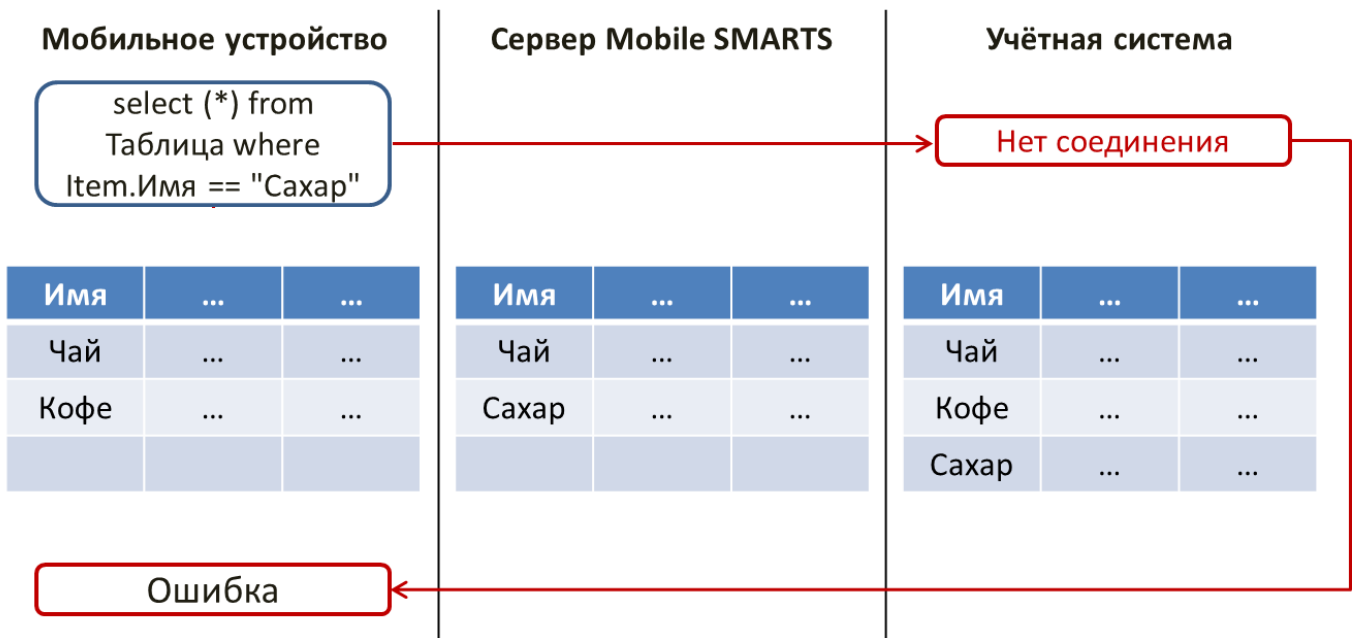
Мобильное устройство

select (*) from Таблица where Item.Имя == "Сахар"

| Имя | ... | ... |
|---|---|---|
| Чай | ... | ... |
| Кофе | ... | ... |
| | | |

Ошибка

Сервер Mobile SMARTS

| Имя | ... | ... |
|---|---|---|
| Чай | ... | ... |
| Сахар | ... | ... |
| | | |

Учётная система

Нет соединения

| Имя | ... | ... |
|---|---|---|
| Чай | ... | ... |
| Кофе | ... | ... |
| Сахар | ... | ... |